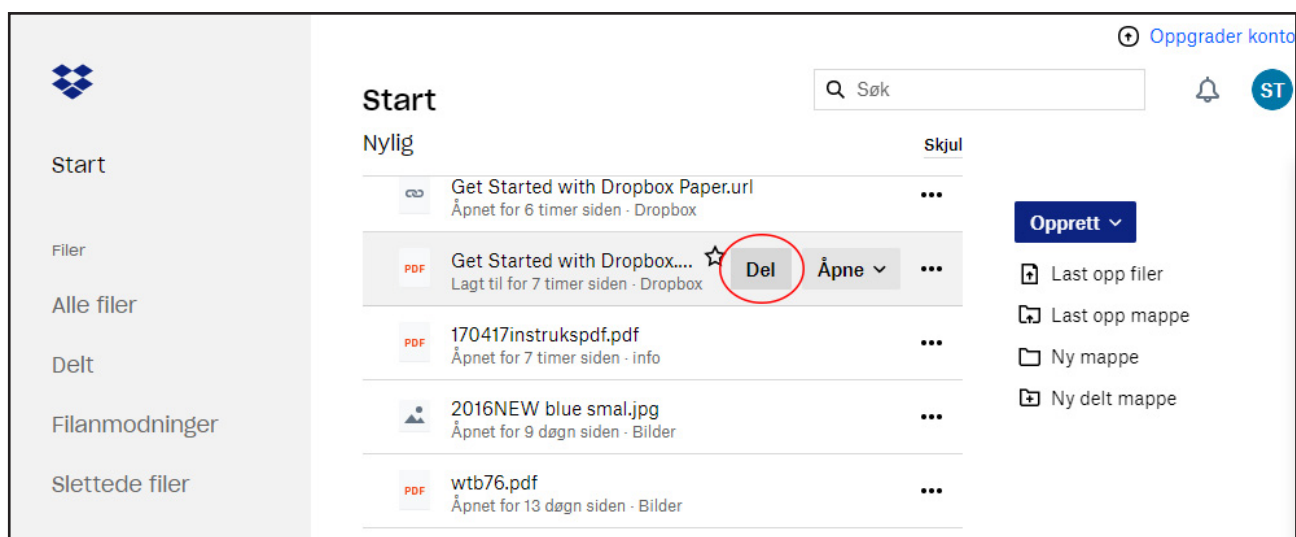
Oppgrader konto

Start

Søk

ST

Start

Nylig

Skjul

Get Started with Dropbox Paper.url
Åpnet for 6 timer siden · Dropbox

PDF
Get Started with Dropbox....
Lagt til for 7 timer siden · Dropbox
Del
Åpne

PDF
170417instrukspdf.pdf
Åpnet for 7 timer siden · info

2016NEW blue smal.jpg
Åpnet for 9 døgn siden · Bilder

PDF
wtb76.pdf
Åpnet for 13 døgn siden · Bilder

Filer

Alle filer

Delt

Filanmodninger

Slettede filer

Opprett

Last opp filer

Last opp mappe

Ny mappe

Ny delt mappe